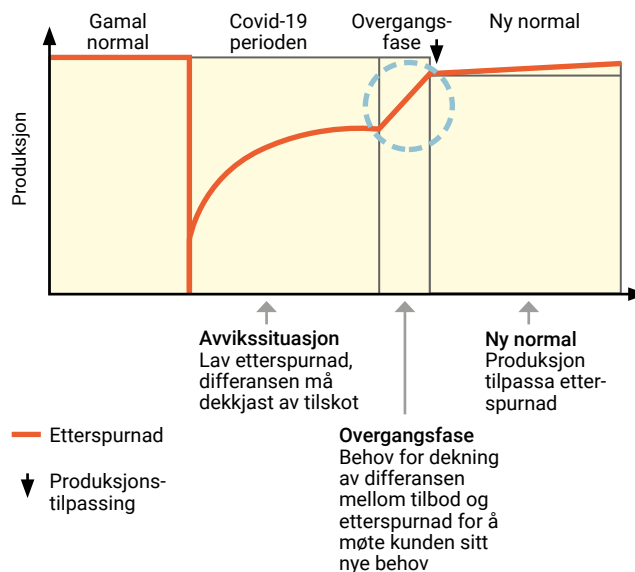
Gamal normal

Covid-19 perioden

Overgangsfase

Ny normal

Produksjon

**Avvikssituasjon**
Lav etterspurnad, differansen må dekkjast av tilskot

**Ny normal**
Produksjon tilpassa etterspurnad

Etterspurnad

Produksjonstilpassing

**Overgangsfase**
Behov for dekning av differansen mellom tilbod og etterspurnad for å møte kunden sitt nye behov